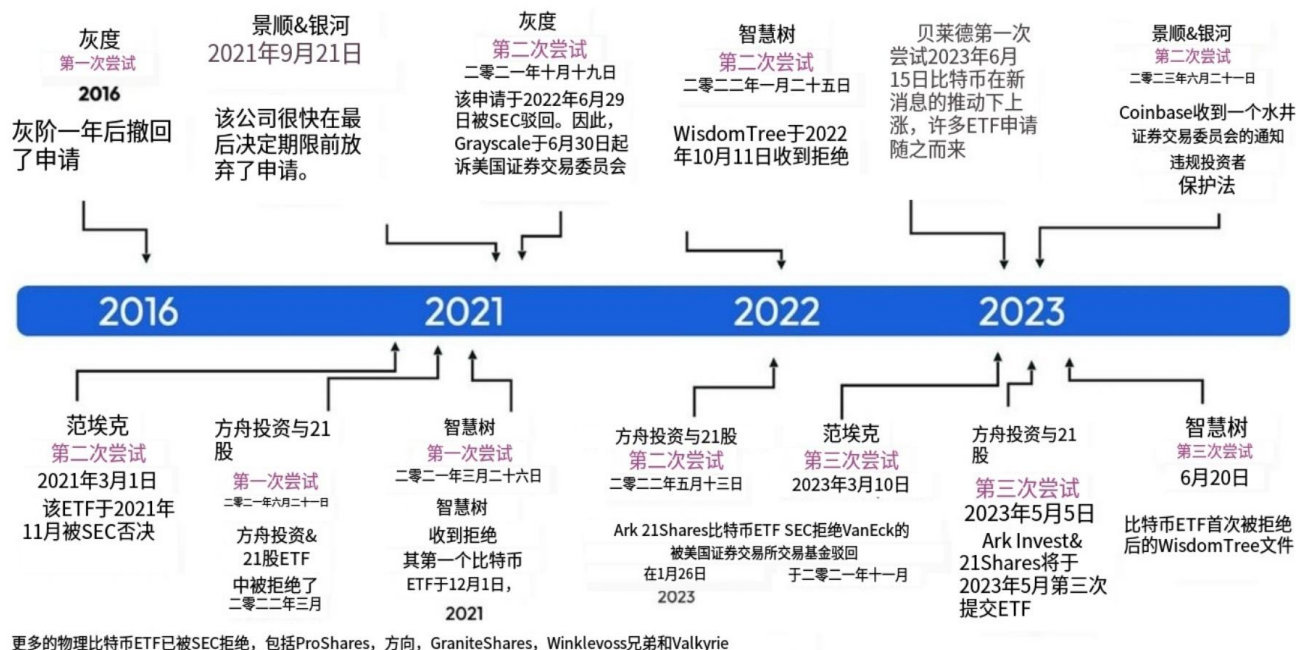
灰度
第一次尝试
2016
灰阶一年后撤回了申请

景顺&银河
2021年9月21日
该公司很快在最后决定期限前放弃了申请。

灰度
第二次尝试
二零二一年十月十九日
该申请于2022年6月29日被SEC驳回。因此，Grayscale于6月30日起诉美国证券交易委员会

智慧树
第二次尝试
二零二二年一月二十五日
WisdomTree于2022年10月11日收到拒绝

贝莱德第一次尝试2023年6月15日比特币在新消息的推动下上涨，许多ETF申请随之而来

景顺&银河
第二次尝试
二零二三年六月二十一日
Coinbase收到一个水井证券交易委员会的通知
违规投资者
保护法

2016
2021
2022
2023

范埃克
第二次尝试
2021年3月1日
该ETF于2021年11月被SEC否决

方舟投资与21股
第一次尝试
二零二一年六月二十一日
方舟投资&21股ETF
中被拒绝了
二零二二年三月

智慧树
第一次尝试
二零二一年三月二十六日
智慧树
收到拒绝
其第一个比特币
ETF于12月1日，
2021

方舟投资与21股
第二次尝试
二零二二年五月十三日
Ark 21Shares比特币ETF SEC拒绝VanEck的
被美国证券交易所交易基金驳回
在1月26日
2023
于二零二一年十一月

范埃克
第三次尝试
2023年3月10日

方舟投资与21股
第三次尝试
2023年5月5日
Ark Invest&21Shares将于2023年5月第三次提交ETF

智慧树
第三次尝试
6月20日
比特币ETF首次被拒绝后的WisdomTree文件

更多的物理比特币ETF已被SEC拒绝，包括ProShares，方向，GraniteShares，Winklevoss兄弟和Valkyrie